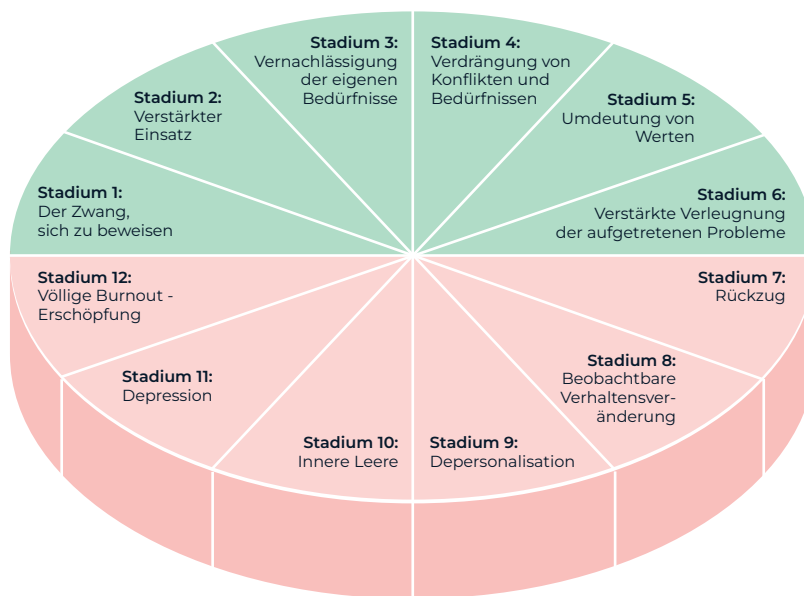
Stadium 1:
Der Zwang, sich zu beweisen

Stadium 2:
Verstärkter Einsatz

Stadium 3:
Vernachlässigung der eigenen Bedürfnisse

Stadium 4:
Verdrängung von Konflikten und Bedürfnissen

Stadium 5:
Umdeutung von Werten

Stadium 6:
Verstärkte Verleugnung der aufgetretenen Probleme

Stadium 7:
Rückzug

Stadium 8:
Beobachtbare Verhaltensveränderung

Stadium 9:
Depersonalisation

Stadium 10:
Innere Leere

Stadium 11:
Depression

Stadium 12:
Völlige Burnout - Erschöpfung